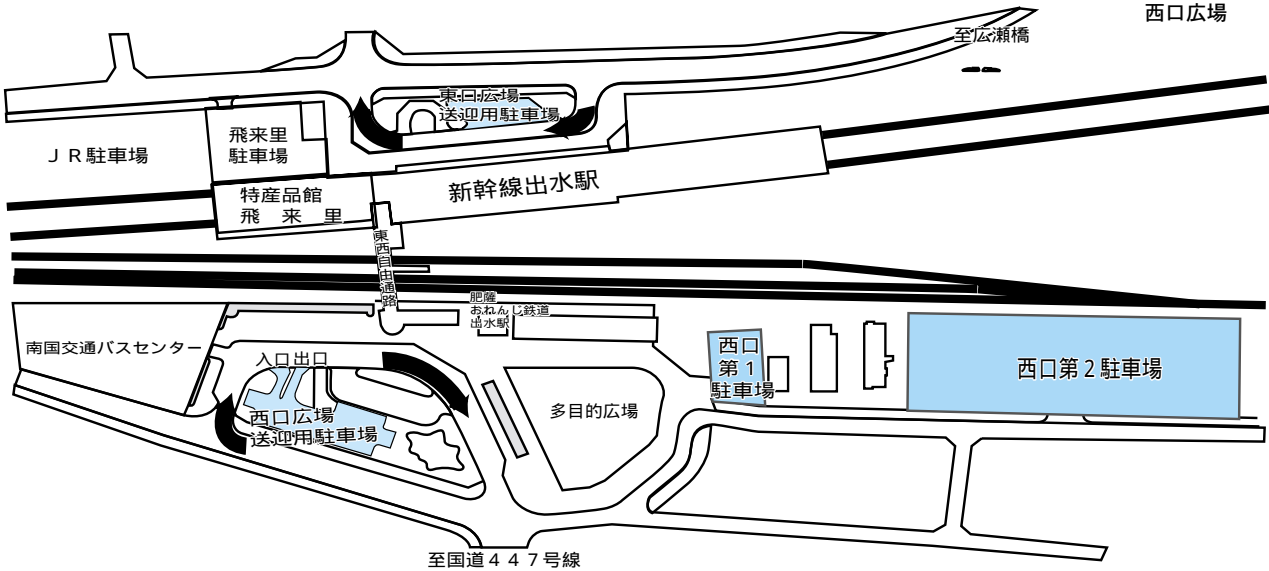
西口広場

至広瀬橋

東口広場
送迎用駐車場

飛来里
駐車場

ＪＲ駐車場

特産品館
飛　来　里

新幹線出水駅

東西自由通路

肥薩
おれんじ鉄道
出水駅

南国交通バスセンター

入口出口

西口広場
送迎用駐車場

多目的広場

西口
第１
駐車場

西口第２駐車場

至国道４４７号線